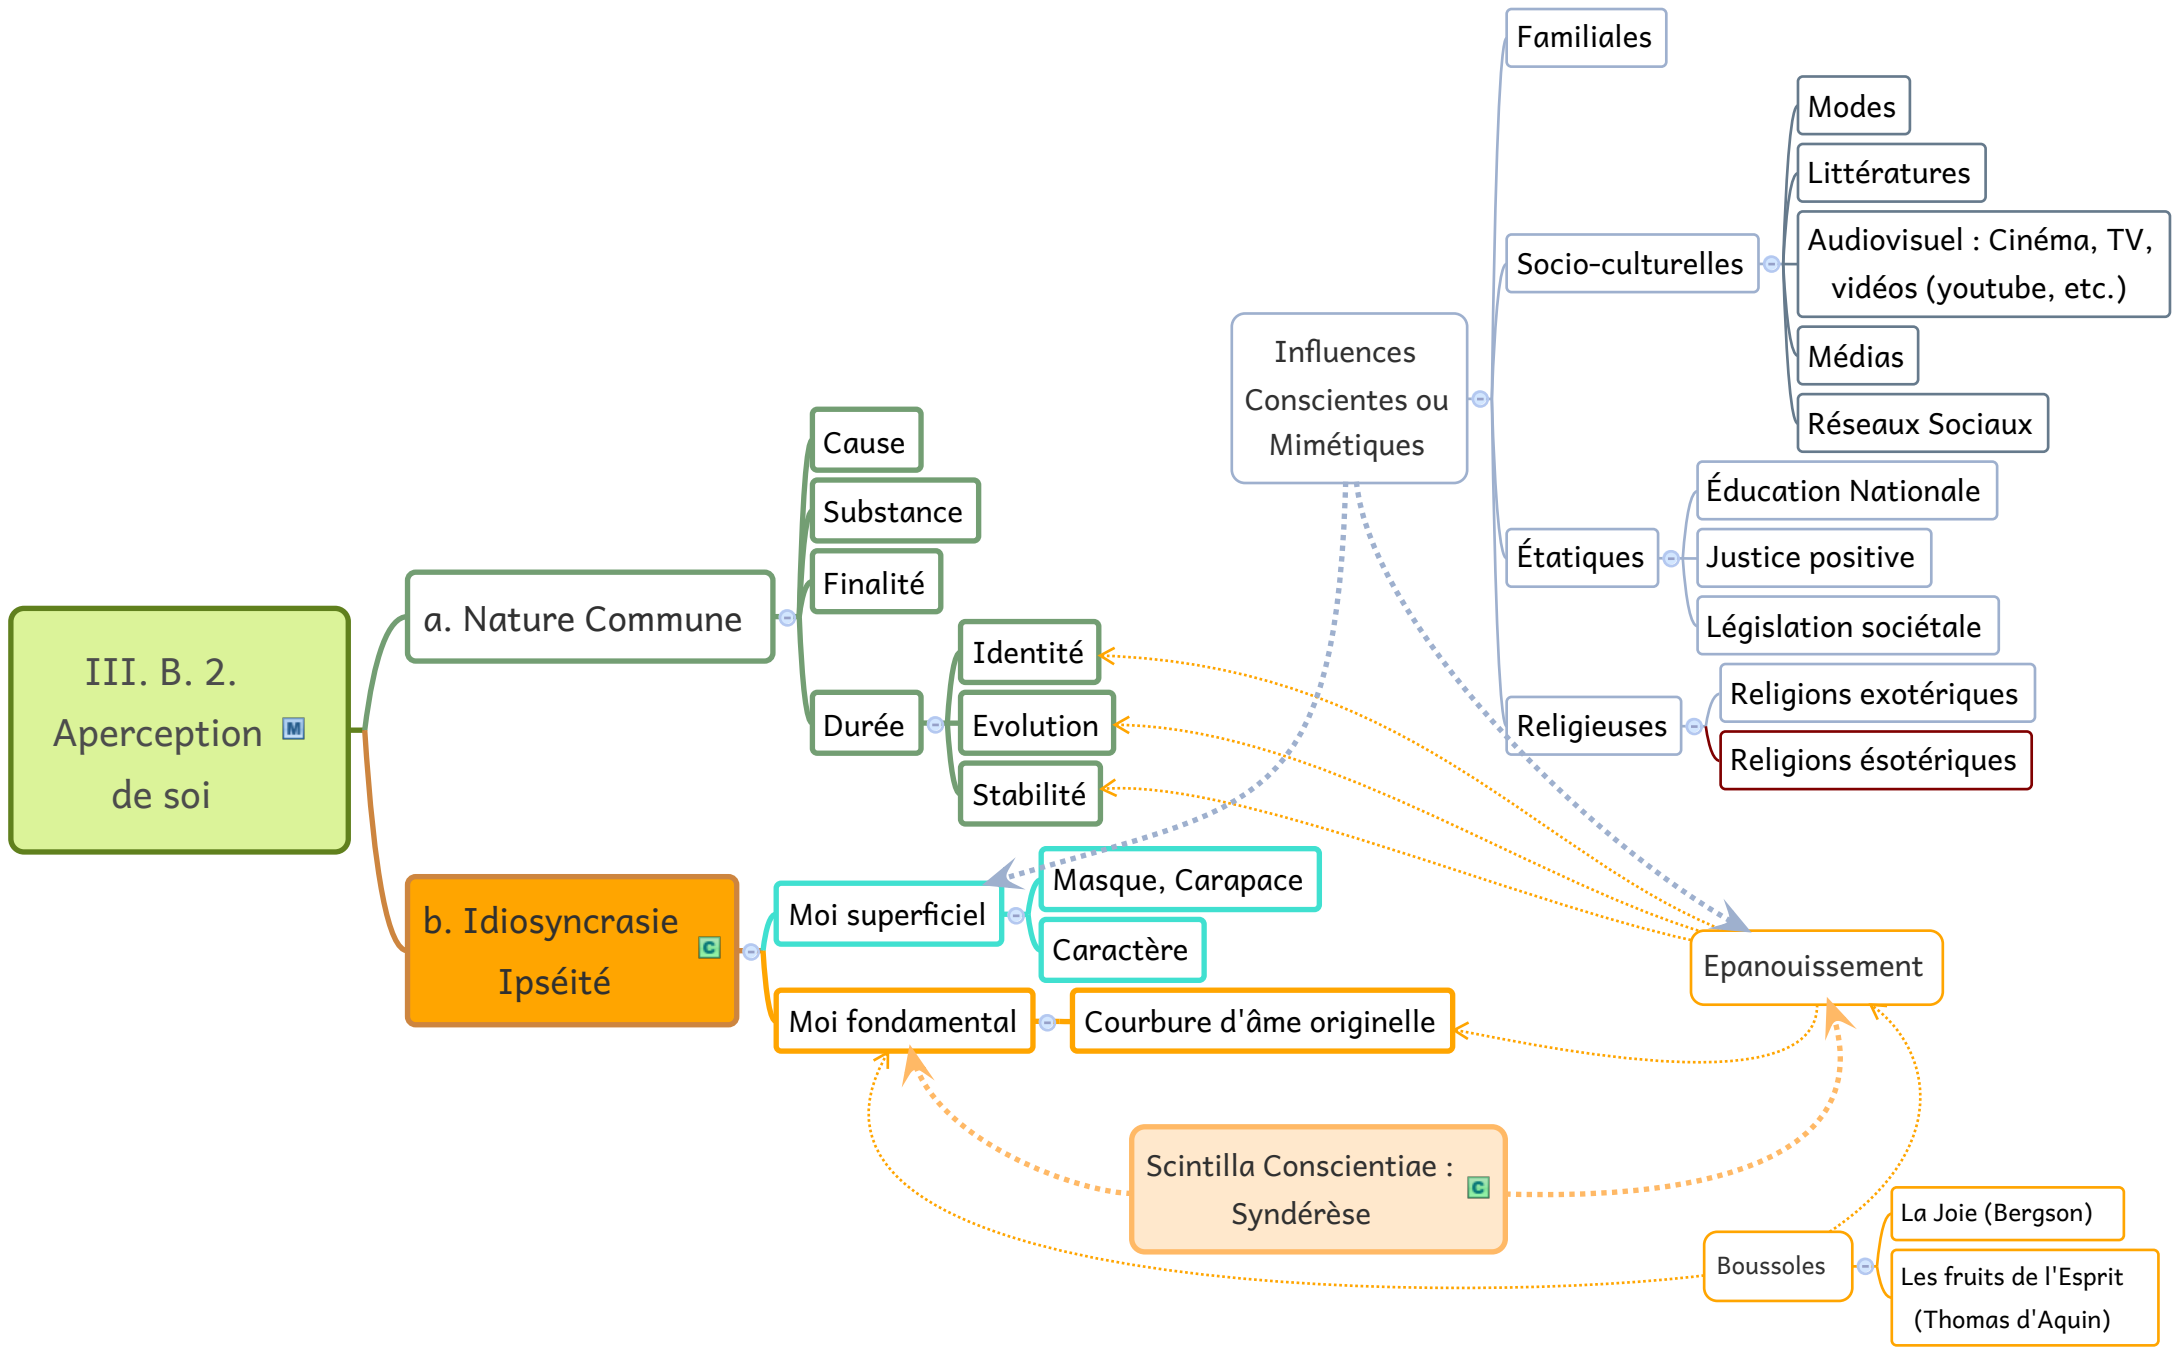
III. B. 2. Aperception de soi M

a. Nature Commune

Cause

Substance

Finalité

Durée

Identité

Evolution

Stabilité

b. Idiosyncrasie Ipséité C

Moi superficiel

Masque, Carapace

Caractère

Moi fondamental

Courbure d'âme originelle

Scintilla Conscientiae : Syndérèse C

Influences Conscientes ou Mimétiques

Familiales

Socio-culturelles

Modes

Littératures

Audiovisuel : Cinéma, TV, vidéos (youtube, etc.)

Médias

Réseaux Sociaux

Étatiques

Éducation Nationale

Justice positive

Législation sociétale

Religieuses

Religions exotériques

Religions ésotériques

Epanouissement

Boussoles

La Joie (Bergson)

Les fruits de l'Esprit (Thomas d'Aquin)